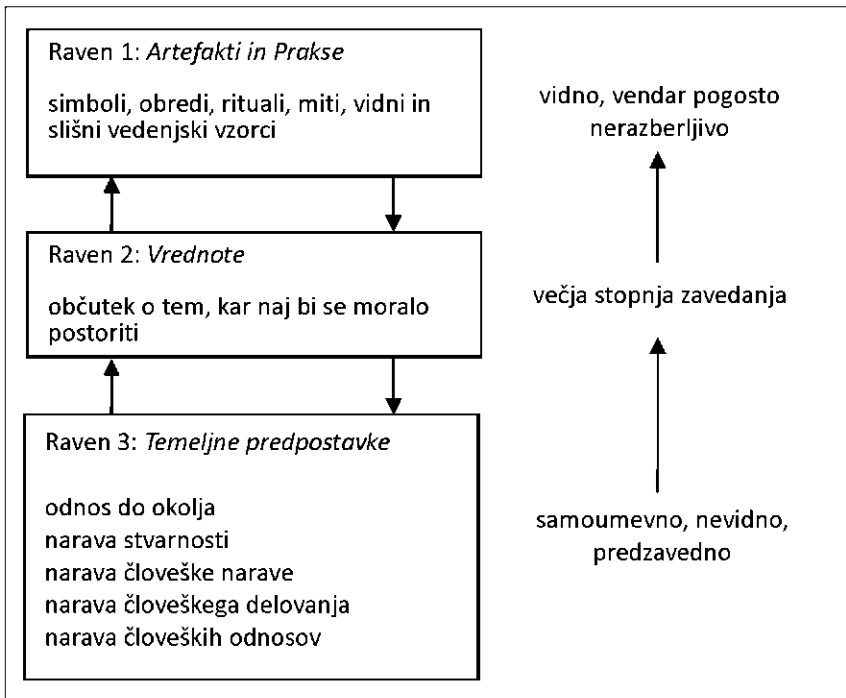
Raven 1: *Artefakti in Prakse*

simboli, obredi, rituali, miti, vidni in slišni vedenjski vzorci

Raven 2: *Vrednote*

občutek o tem, kar naj bi se moralo postoriti

Raven 3: *Temeljne predpostavke*

odnos do okolja
narava stvarnosti
narava človeške narave
narava človeškega delovanja
narava človeških odnosov

vidno, vendar pogosto nerazberljivo

večja stopnja zavedanja

samoumevno, nevidno, predzavedno